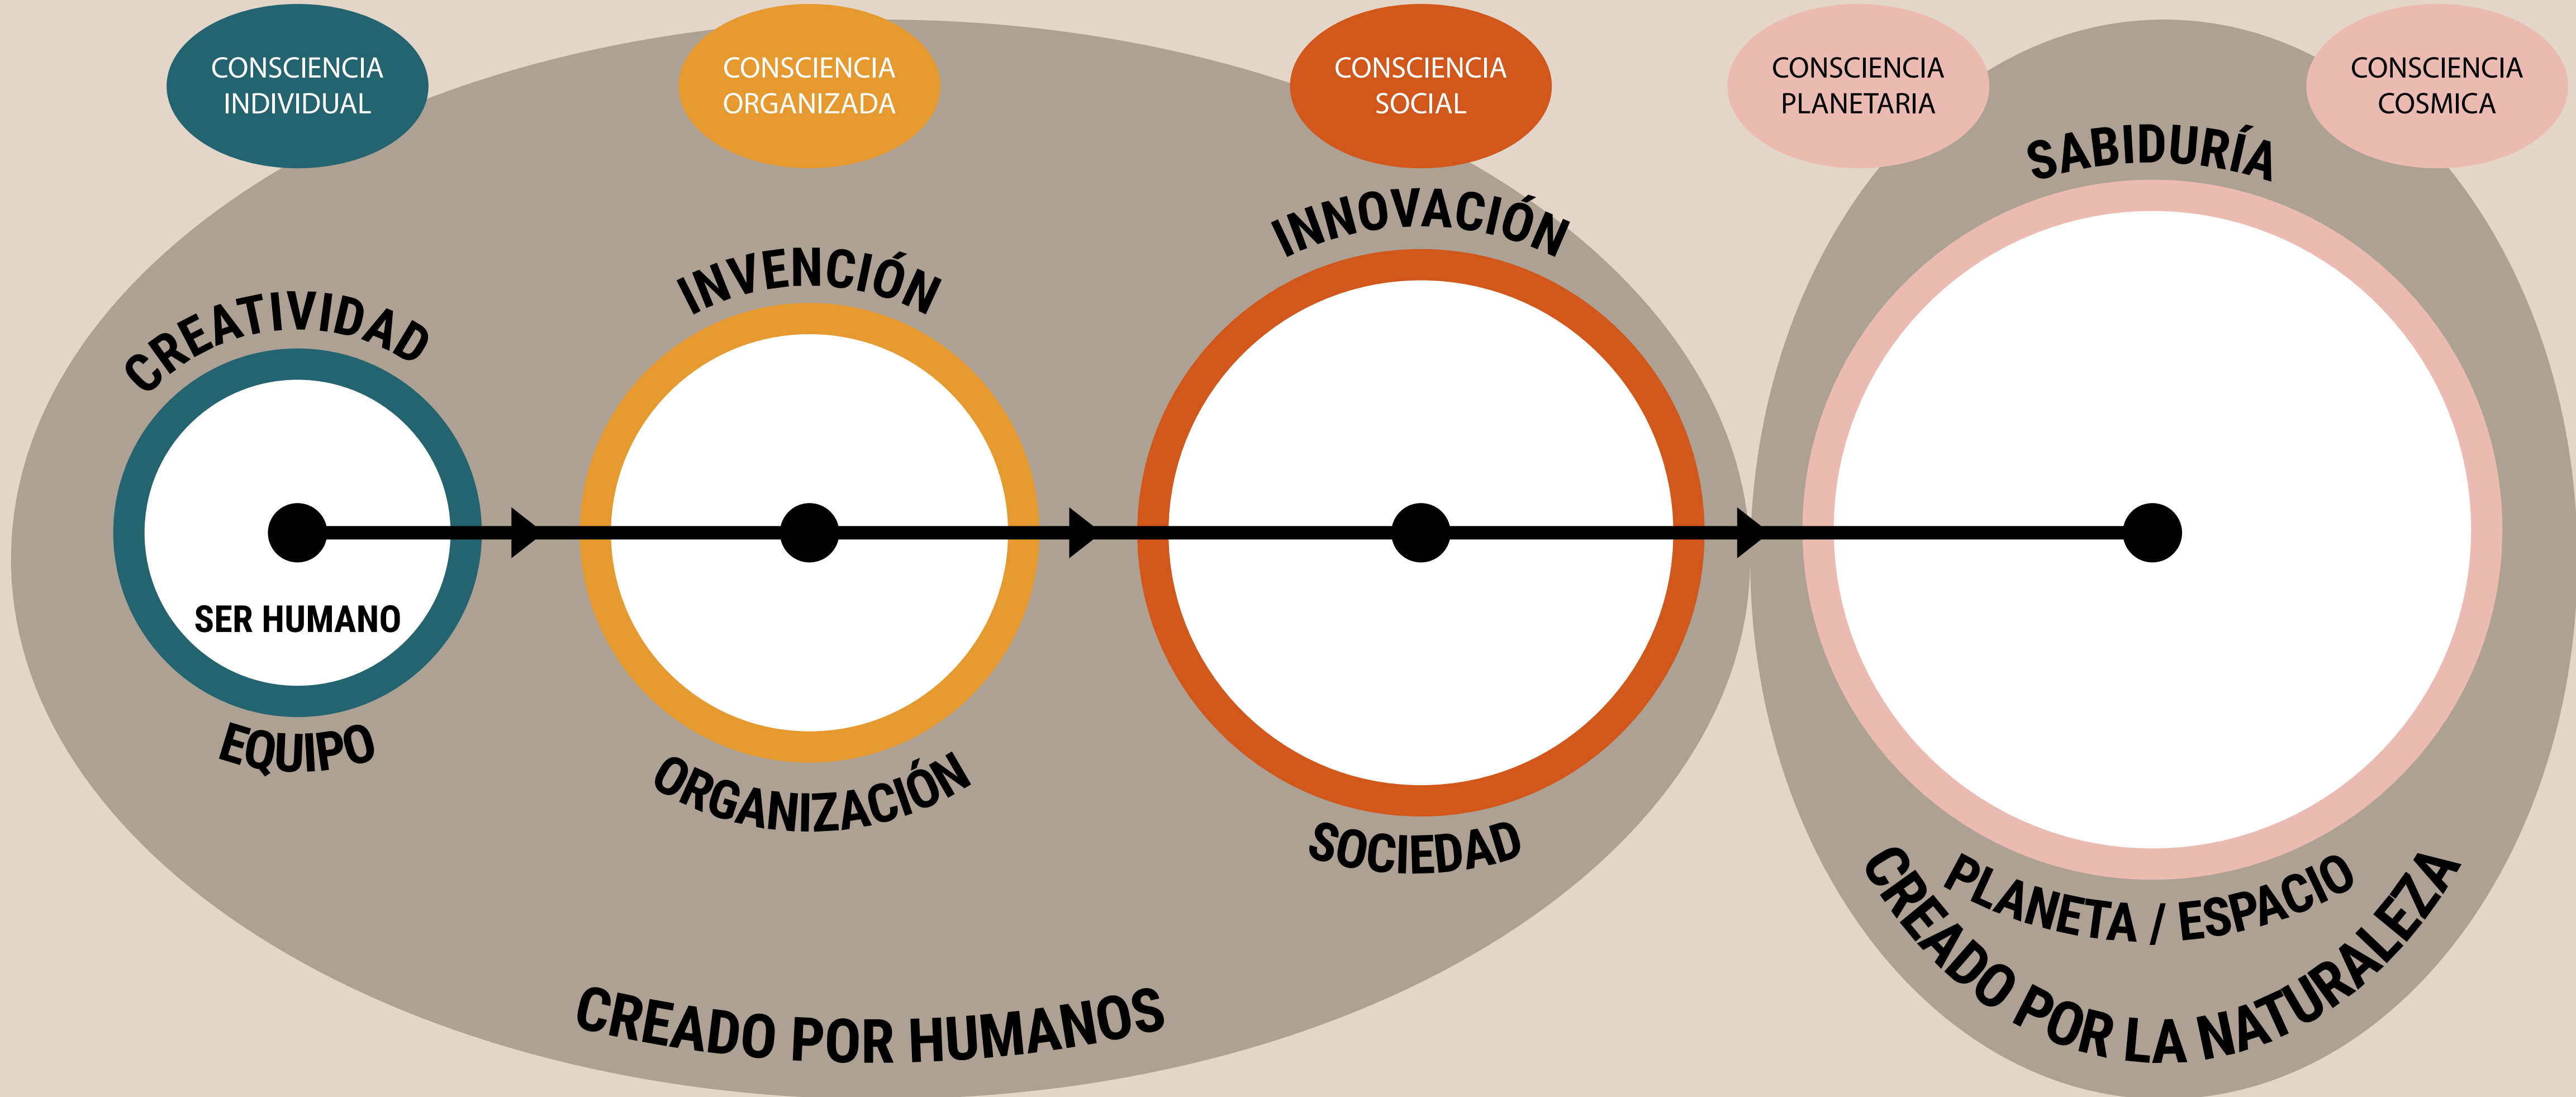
CONSCIENCIA INDIVIDUAL

CONSCIENCIA ORGANIZADA

CONSCIENCIA SOCIAL

CONSCIENCIA PLANETARIA

CONSCIENCIA COSMICA

CREATIVIDAD

SER HUMANO

EQUIPO

INVENCIÓN

ORGANIZACIÓN

INNOVACIÓN

SOCIEDAD

SABIDURÍA

PLANETA / ESPACIO

CREADO POR HUMANOS

CREADO POR LA NATURALEZA